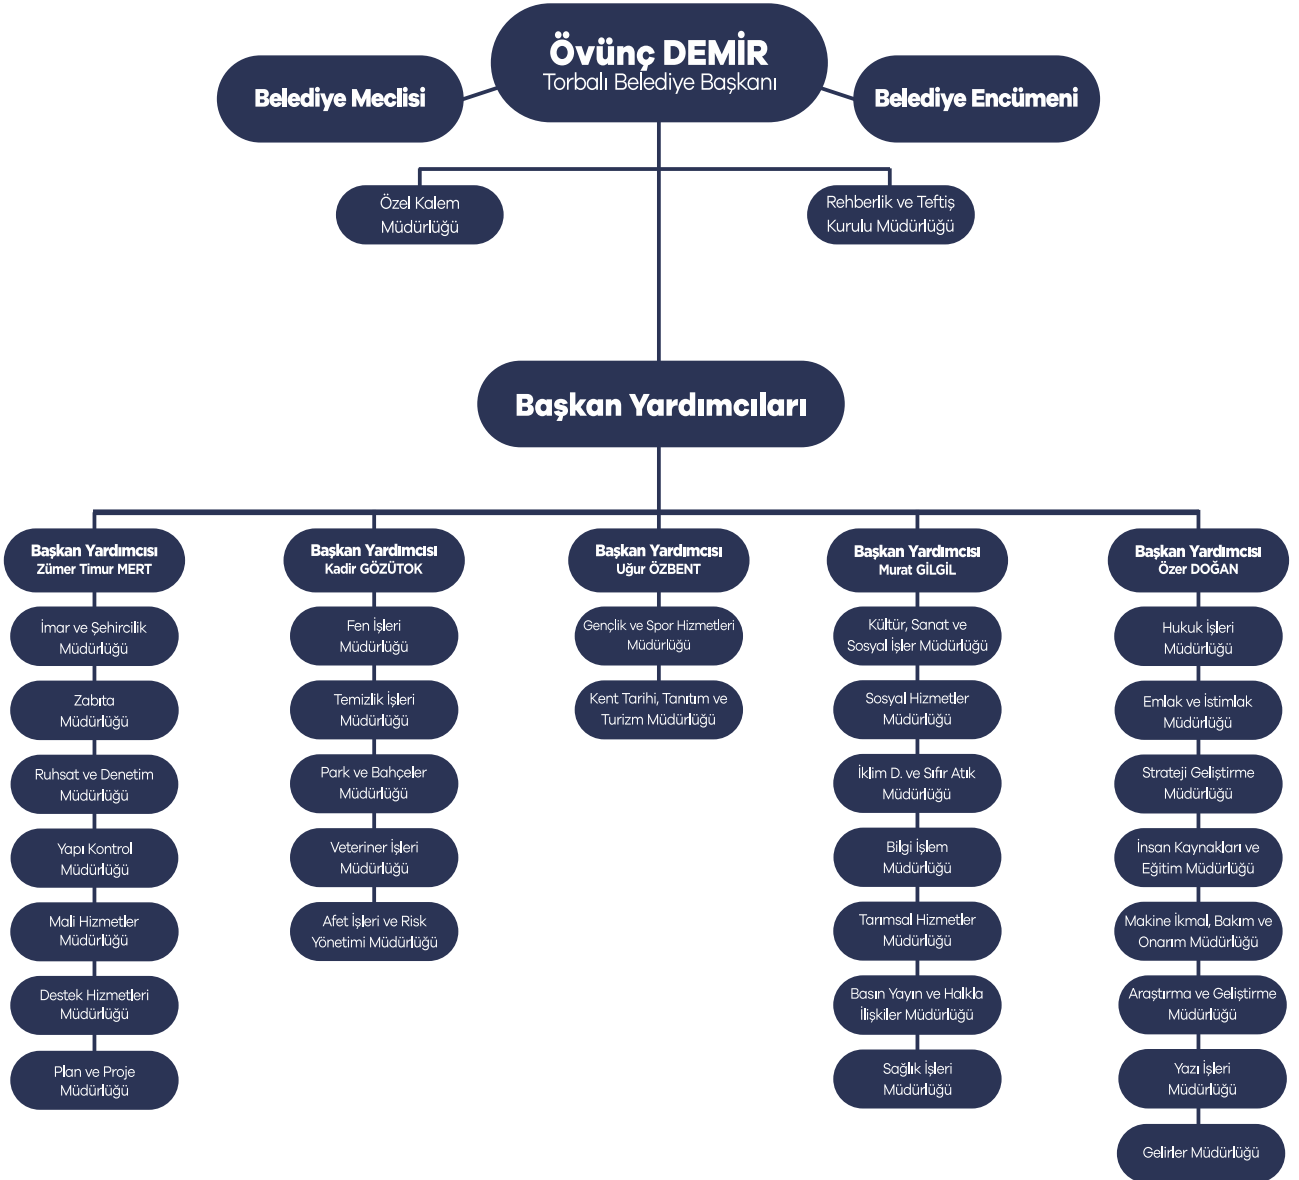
Övünç DEMİR
Torbalı Belediye Başkanı

Belediye Meclisi

Belediye Encümeni

Özel Kalem Müdürlüğü

Rehberlik ve Teftiş Kurulu Müdürlüğü

Başkan Yardımcıları

Başkan Yardımcısı
Zümer Timur MERT

İmar ve Şehircilik Müdürlüğü

Zabıta Müdürlüğü

Ruhsat ve Denetim Müdürlüğü

Yapı Kontrol Müdürlüğü

Mali Hizmetler Müdürlüğü

Destek Hizmetleri Müdürlüğü

Plan ve Proje Müdürlüğü

Başkan Yardımcısı
Kadir GÖZÜTOK

Fen İşleri Müdürlüğü

Temizlik İşleri Müdürlüğü

Park ve Bahçeler Müdürlüğü

Veteriner İşleri Müdürlüğü

Afet İşleri ve Risk Yönetimi Müdürlüğü

Başkan Yardımcısı
Uğur ÖZBENT

Gençlik ve Spor Hizmetleri Müdürlüğü

Kent Tarihi, Tanıtım ve Turizm Müdürlüğü

Başkan Yardımcısı
Murat GİLGİL

Kültür, Sanat ve Sosyal işler Müdürlüğü

Sosyal Hizmetler Müdürlüğü

İklim D. ve Sıfır Atık Müdürlüğü

Bilgi İşlem Müdürlüğü

Tarımsal Hizmetler Müdürlüğü

Basın Yayın ve Halkla İlişkiler Müdürlüğü

Sağlık İşleri Müdürlüğü

Başkan Yardımcısı
Özer DOĞAN

Hukuk İşleri Müdürlüğü

Emlak ve İstimlak Müdürlüğü

Strateji Geliştirme Müdürlüğü

İnsan Kaynakları ve Eğitim Müdürlüğü

Makine İkmal, Bakım ve Onarım Müdürlüğü

Araştırma ve Geliştirme Müdürlüğü

Yazı İşleri Müdürlüğü

Gelirler Müdürlüğü